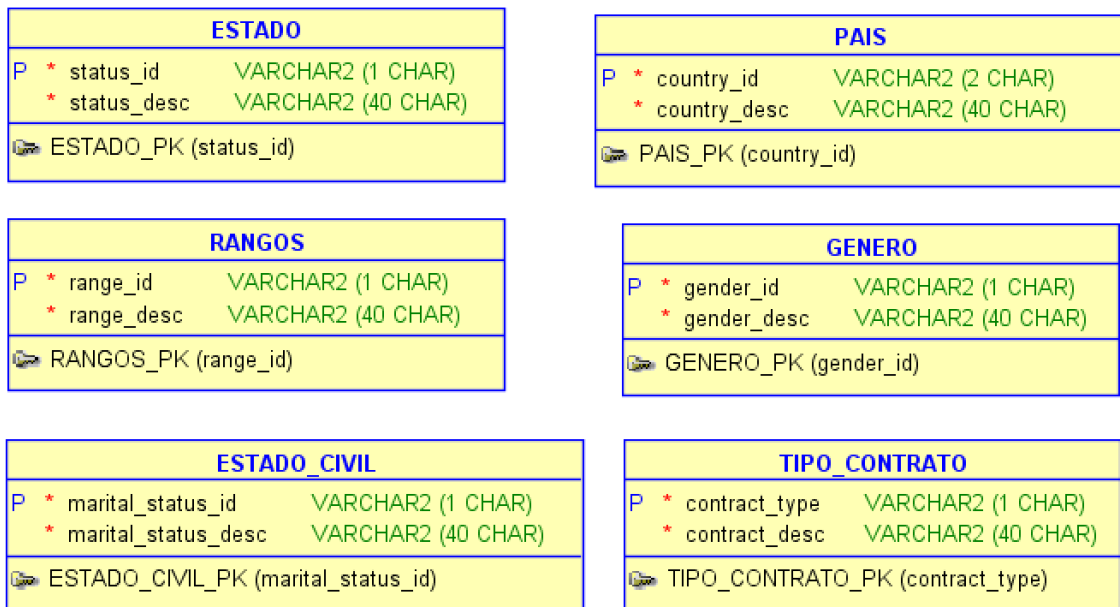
ESTADO

| | | | |
|---|---|---|---|
| P | * | status_id | VARCHAR2 (1 CHAR) |
| | * | status_desc | VARCHAR2 (40 CHAR) |

ESTADO_PK (status_id)

PAIS

| | | | |
|---|---|---|---|
| P | * | country_id | VARCHAR2 (2 CHAR) |
| | * | country_desc | VARCHAR2 (40 CHAR) |

PAIS_PK (country_id)

RANGOS

| | | | |
|---|---|---|---|
| P | * | range_id | VARCHAR2 (1 CHAR) |
| | * | range_desc | VARCHAR2 (40 CHAR) |

RANGOS_PK (range_id)

GENERO

| | | | |
|---|---|---|---|
| P | * | gender_id | VARCHAR2 (1 CHAR) |
| | * | gender_desc | VARCHAR2 (40 CHAR) |

GENERO_PK (gender_id)

ESTADO_CIVIL

| | | | |
|---|---|---|---|
| P | * | marital_status_id | VARCHAR2 (1 CHAR) |
| | * | marital_status_desc | VARCHAR2 (40 CHAR) |

ESTADO_CIVIL_PK (marital_status_id)

TIPO_CONTRATO

| | | | |
|---|---|---|---|
| P | * | contract_type | VARCHAR2 (1 CHAR) |
| | * | contract_desc | VARCHAR2 (40 CHAR) |

TIPO_CONTRATO_PK (contract_type)